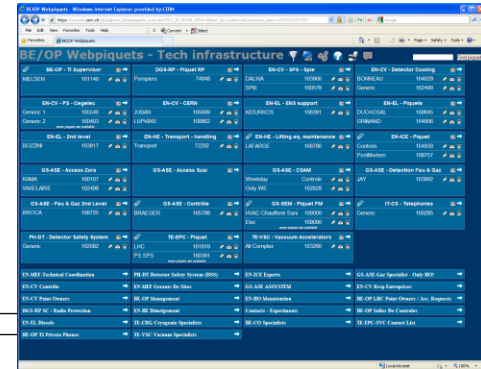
BE/OP Webpiquets - Windows Internet Explorer provided by CERN

File Edit View Favorites Tools Help

Favorites BE/OP Webpiquets

BE/OP Webpiquets - Tech infrastructure

BE-OP - TI Supervisor
NIELSEN 161140

DGS-RP - Piquet RP
Pompiers 74848

EN-CV - SPS - Isie
DALKIA 163966
SPIE 160578

EN-CV - Detector Cooling
BONNEAU 160629
Generic 162400

EN-CV - PS - Degelec
Generic 1 165540
Generic 2 160403

EN-CV - CERN
JUBAN 165699
LUPKINS 169862

EN-EL - ENS support
KOURKOS 160391

EN-EL - Piquets
DUCHOSAL 160845
GRIMAND 164886

EN-EL - 2nd level
BOZZINI 160817

EN-HE - Transport - handling
Transport 72292

EN-HE - Lifting eq. maintenance
LAFARGE 168786

EN-HE - Piquet
Controls 164830
Postlifterm 160757

GS-ASE - Access Zora
RIMA 160107
VAXELAIRE 162488

GS-ASE - Access Suai

GS-ASE - CSAM
Weekday Controle
Only WE 162828

GS-ASE - Detection Feu & Gaz
JAY 163802

GS-ASE - Feu & Gaz 2nd Level
BROCA 168725

GS-ASE - Contrôle
BRAEGGER 165788

GS-SEM - Piquet FM
HVAC Chauffoirs Sans 169000
Elec 169000

IT-CS - Telephones
Generic 160295

PH-DT - Detector Safety System
Generic 162002

TE-EPC - Piquet
LHC 161919
PS SPS 160391

TE-VSC - Vacuum Accelerators
All Complex 163266

EN-MEF-Technical Coordination
PH-DT Detector Safety System (DSS)
EN-ICE Experts
GS-ASE-Gaz Specialist - Only BO!
EN-CV Contrôle
BE-OP Management
GS-ASE ASSYSTEM
EN-CV Resp Entreprises
EN-CV Point Owners
EN-MEF Groupes De Sites
EN-HO Manutention
BE-OP LHC Point Owners / Acc. Requests
DGS-RP SC - Radio Protection
EN-HE Démégement
Contacts - Experiments
BE-OP Salles De Contrôles
EN-EL Diesels
TE-CRG Cryogenic Specialists
BE-CO Specialists
TE-EPC-SVC Contact List
BE-OP TI Private Phones
TE-VSC Vacuum Specialists

Local intranet 100%